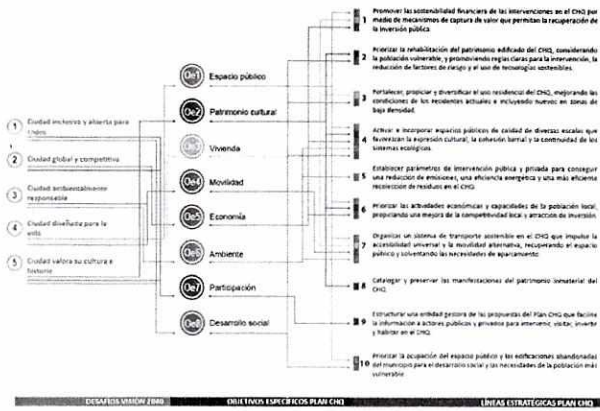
1 Ciudad incluyente y abierta para todos

2 Ciudad global y competitiva

3 Ciudad ambientalmente responsable

4 Ciudad diseñada para la vida

5 Ciudad valora su cultura e historia

Oe1 Espacio público

Oe2 Patrimonio cultural

Oe3 Vivienda

Oe4 Movilidad

Oe5 Economía

Oe6 Ambiente

Oe7 Participación

Oe8 Desarrollo social

1 Promover la sostenibilidad financiera de las intervenciones en el CHQ por medio de mecanismos de captura de valor que permitan la recuperación de la inversión pública.

2 Priorizar la rehabilitación del patrimonio edificado del CHQ, considerando la población vulnerable, y promoviendo reglas claras para la intervención, la reducción de factores de riesgo y el uso de tecnologías sostenibles.

3 Fortalecer, propiciar y diversificar el uso residencial del CHQ, mejorando las condiciones de los residentes actuales e incluyendo nuevos en zonas de baja densidad.

4 Activar e incorporar espacios públicos de calidad de diversas escalas que favorezcan la expresión cultural, la cohesión barrial y la continuidad de los sistemas ecológicos.

5 Establecer parámetros de intervención pública y privada para conseguir una reducción de emisiones, una eficiencia energética y una más eficiente recolección de residuos en el CHQ.

6 Priorizar las actividades económicas y capacidades de la población local, propiciando una mejora de la competitividad local y atracción de inversión.

7 Organizar un sistema de transporte sostenible en el CHQ que impulse la accesibilidad universal y la movilidad alternativa, recuperando el espacio público y solventando las necesidades de aparcamiento.

8 Catalogar y preservar las manifestaciones del patrimonio inmaterial del CHQ.

9 Estructurar una entidad gestora de las propuestas del Plan CHQ que facilite la información a actores públicos y privados para intervenir, visitar, invertir y habitar en el CHQ.

10 Priorizar la ocupación del espacio público y las edificaciones abandonadas del municipio para el desarrollo social y las necesidades de la población más vulnerable.

DESAFÍOS VISIÓN 2040

OBJETIVOS ESPECÍFICOS PLAN CHQ

LÍNEAS ESTRATÉGICAS PLAN CHQ